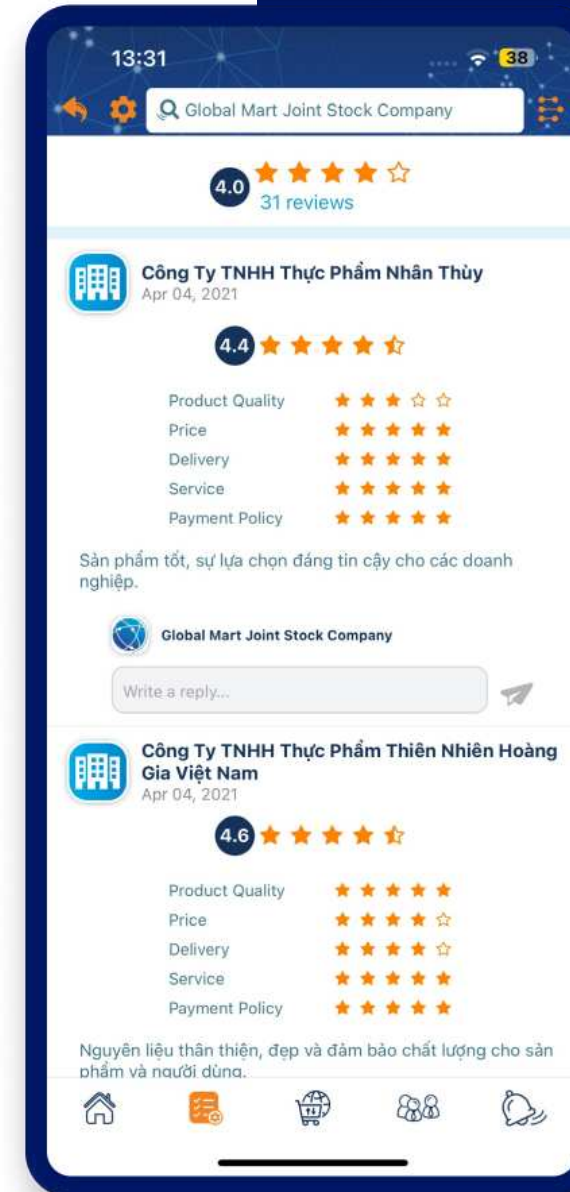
13:31

38

Global Mart Joint Stock Company

4.0

31 reviews

Công Ty TNHH Thực Phẩm Nhân Thùy
Apr 04, 2021

4.4

Product Quality
Price
Delivery
Service
Payment Policy

Sản phẩm tốt, sự lựa chọn đáng tin cậy cho các doanh nghiệp.

Global Mart Joint Stock Company

Write a reply...

Công Ty TNHH Thực Phẩm Thiên Nhiên Hoàng Gia Việt Nam
Apr 04, 2021

4.6

Product Quality
Price
Delivery
Service
Payment Policy

Nguyên liệu thân thiện, đẹp và đảm bảo chất lượng cho sản phẩm và người dùng.